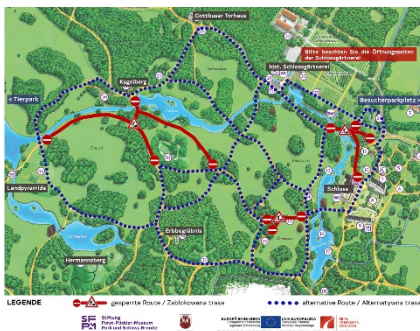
Cottbuser Torhaus

Bitte beachten Sie die Öffnungszeiten der Schlossgärtnerei

Kugelberg

hist. Schlossgärtnerei

< Tierpark

Besucherparkplatz >

Schloss

Landpyramide

Erbbegräbnis

Hermannsberg

LEGENDE

gesperrte Route / Zablokowana trasa

alternative Route / Alternatywna trasa

SFPM Stiftung Fürst-Pückler-Museum Park und Schloss Branitz